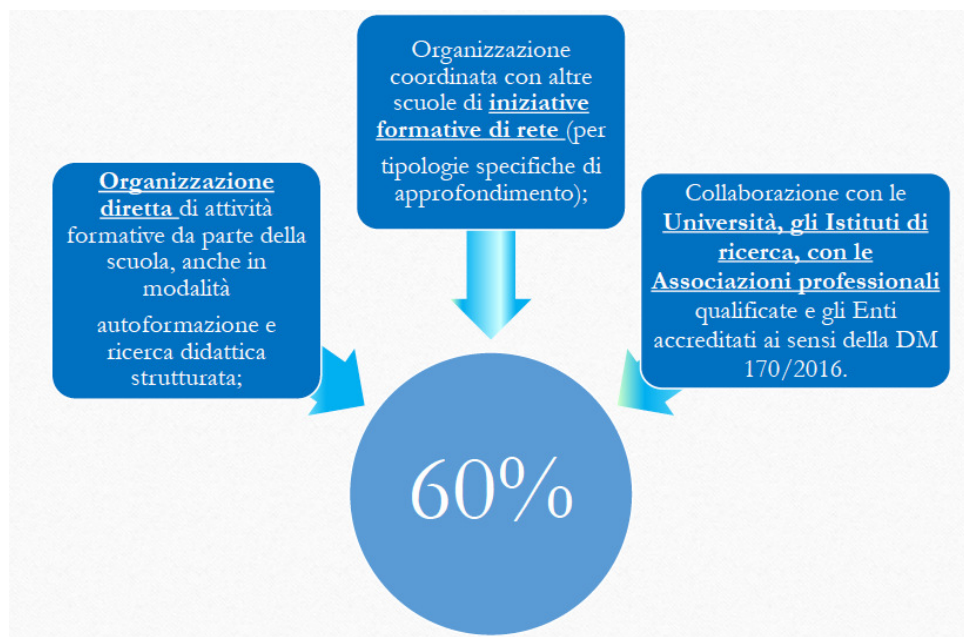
Organizzazione coordinata con altre scuole di iniziative formative di rete (per tipologie specifiche di approfondimento);

Organizzazione diretta di attività formative da parte della scuola, anche in modalità

autoformazione e ricerca didattica strutturata;

Collaborazione con le Università, gli Istituti di ricerca, con le Associazioni professionali qualificate e gli Enti accreditati ai sensi della DM 170/2016.

60%